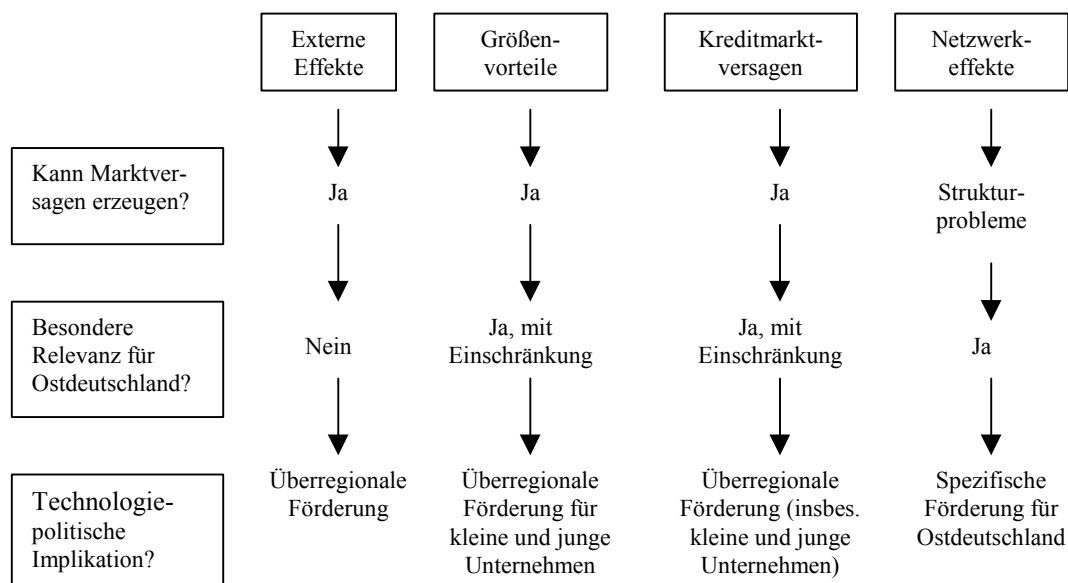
Externe Effekte

Größenvorteile

Kreditmarktversagen

Netzwerkeffekte

Kann Marktversagen erzeugen?

Ja

Ja

Ja

Strukturprobleme

Besondere Relevanz für Ostdeutschland?

Nein

Ja, mit Einschränkung

Ja, mit Einschränkung

Ja

Technologiepolitische Implikation?

Überregionale Förderung

Überregionale Förderung für kleine und junge Unternehmen

Überregionale Förderung (insbes. kleine und junge Unternehmen)

Spezifische Förderung für Ostdeutschland